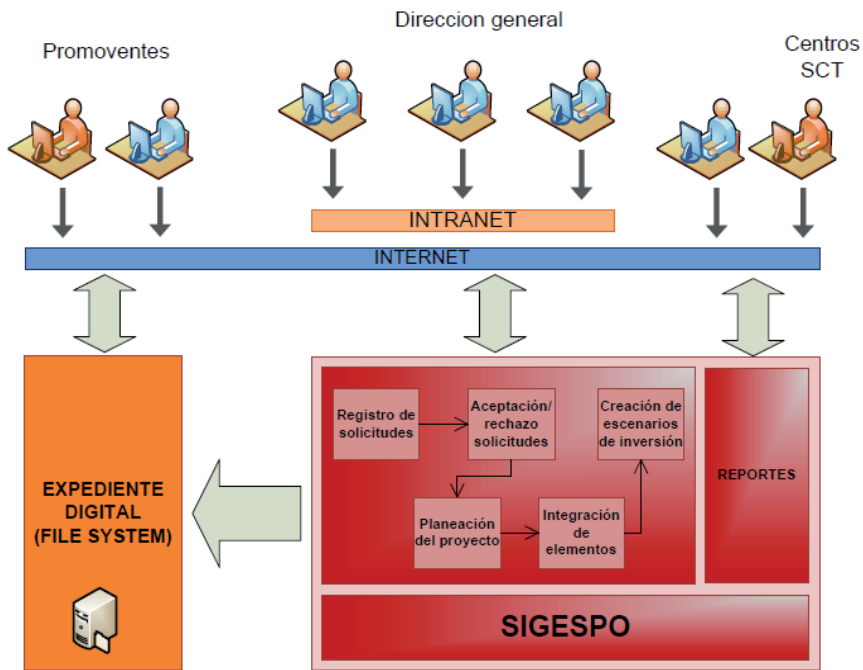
Promoventes

Direccion general

Centros SCT

INTRANET

INTERNET

EXPEDIENTE DIGITAL (FILE SYSTEM)

Registro de solicitudes

Aceptación/ rechazo solicitudes

Creación de escenarios de inversión

Planeación del proyecto

Integración de elementos

REPORTES

SIGESPO